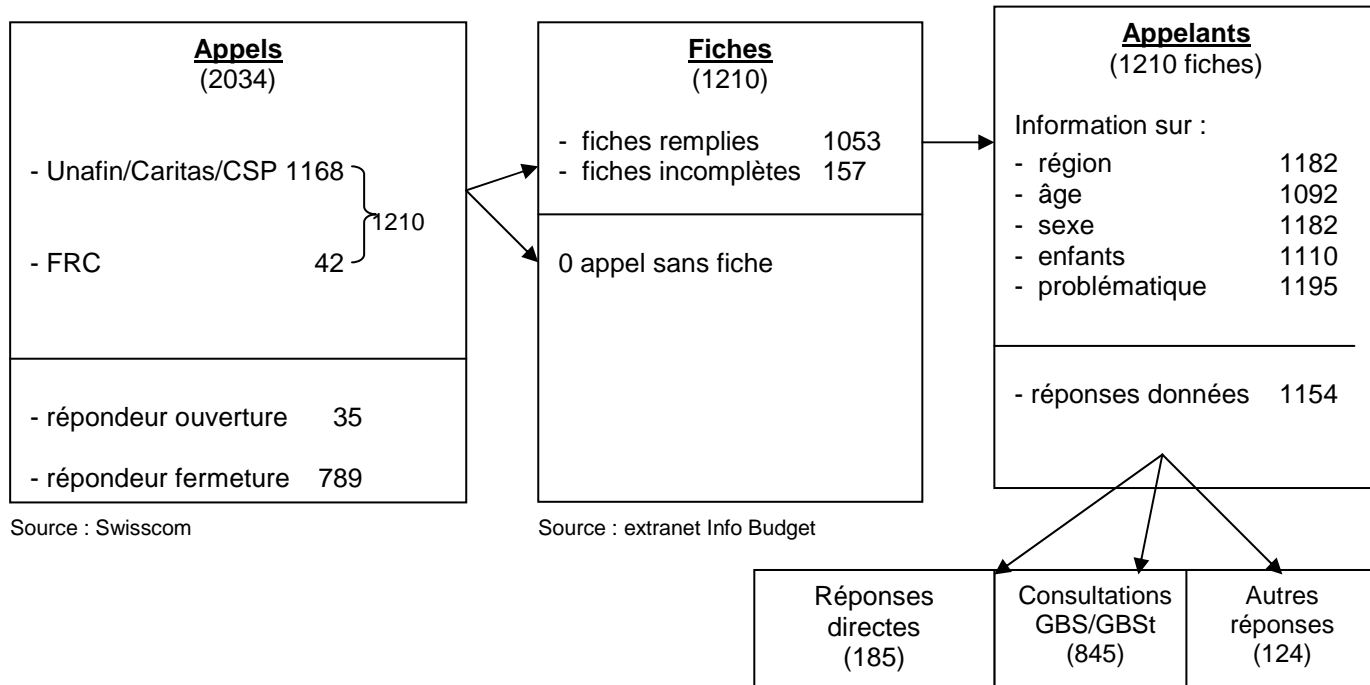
**Appels**
(2034)

- Unafin/Caritas/CSP 1168
- FRC 42

1210

- répondeur ouverture 35
- répondeur fermeture 789

Source : Swisscom

**Fiches**
(1210)

- fiches remplies 1053
- fiches incomplètes 157

0 appel sans fiche

Source : extranet Info Budget

**Appelants**
(1210 fiches)

Information sur :
- région 1182
- âge 1092
- sexe 1182
- enfants 1110
- problématique 1195

- réponses données 1154

| Réponses directes (185) | Consultations GBS/GBSt (845) | Autres réponses (124) |
|---|---|---|